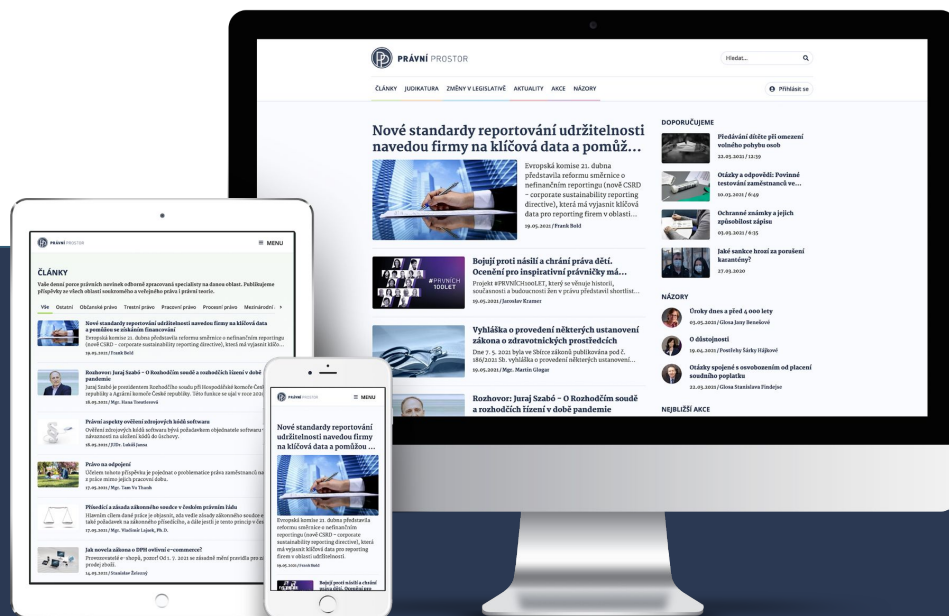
PRÁVNÍ PROSTOR

Hledat...

ČLÁNKY JUDIKATURA ZMĚNY V LEGISLATIVĚ AKTUALITY AKCE NÁZORY

Přihlásit se

Nové standardy reportování udržitelnosti navedou firmy na klíčová data a pomůž...

Evropská komise 21. dubna představila reformu směrnice o nefinančním reportingu (nově CSRD – corporate sustainability reporting directive), která má vyjasnit klíčová data pro reporting firem v oblasti...

19.05.2021 | Frank Bold

Bojují proti násilí a chrání práva dětí. Ocenění pro inspirativní právničky má...

Projekt #PRVNÍCH100LET, který se věnuje historii, současnosti a budoucnosti žen v právu představil shortlist...

19.05.2021 | Jaroslav Kramer

Vyhláška o provedení některých ustanovení zákona o zdravotnických prostředcích

Dne 7. 5. 2021 byla ve Sbírce zákonů publikována pod č. 186/2021 Sb. vyhláška o provedení některých ustanovení...

19.05.2021 | Mgr. Martin Glogar

Rozhovor: Juraj Szabó – O Rozhodčím soudě a rozhodčích řízení v době pandemie

DOPORUČUJEME

Předávání dítěte při omezení volného pohybu osob

22.05.2021 | 12:59

Otázky a odpovědi: Povinné testování zaměstnanců ve...

10.03.2021 | 6:49

Ochranné známky a jejich způsobilost zápisu

03.03.2021 | 4:35

Jaké sankce hrozí za porušení karantény?

27.03.2020

NÁZORY

Úroky dnes a před 4 000 lety

03.05.2021 | Glosa Jany Benešové

O důstojnosti

19.04.2021 | Postřehy Šárky Hájkové

Otázky spojené s osvobozením od placení soudního poplatku

22.03.2021 | Glosa Stanislava Findejse

NEJBLIŽŠÍ AKCE

PRÁVNÍ PROSTOR

MENU

ČLÁNKY

Vaše denní porce právních novinek odborně zpracovaná specialisty na danou oblast. Publikujeme příspěvky ze všech oblastí soukromého a veřejného práva i právní teorie.

Vše Ostatní Občanské právo Trestní právo Pracovní právo Procesní právo Mezinárodní

Nové standardy reportování udržitelnosti navedou firmy na klíčová data a pomůžou se získáním financování

Evropská komise 21. dubna představila reformu směrnice o nefinančním reportingu (nově CSRD – corporate sustainability reporting directive), která má vyjasnit klíčo...

19.05.2021 | Frank Bold

Rozhovor: Juraj Szabó – O Rozhodčím soudě a rozhodčích řízení v době pandemie

Juraj Szabó je prezidentem Rozhodčího soudu při Hospodářské komoře České republiky a Agrární komoře České republiky. Tuto funkci se ujal v roce 20...

18.05.2021 | Mgr. Hana Tomášková

Právní aspekty ověření zdrojových kódů software

Ověření zdrojových kódů software bývá požadavkem objednatele software náročnosti na účelnost kódů do úschovy.

18.05.2021 | JUDr. Lukáš Jansa

Právo na odpojení

Účelem tohoto příspěvku je pojednat o problematice práva zaměstnanců na a práce mimo jejich pracovní dobu.

17.05.2021 | Mgr. Tam Vu Thanh

Přísedící a zásada zákonného soudce v českém právním řádu

Hlavním cílem dané práce je objasnit, zda vedle zásady zákonného soudce ... také požadavek na zákonného přísedícího, a dále jestli je tento princip v če...

17.05.2021 | Mgr. Vladimír Lajcak, Ph.D.

Jak novela zákona o DPH ovlivní e-commerce?

Prosazovatelé e-shopů, pozor! Od 1. 7. 2021 se zásadně mění pravidla pro ... prodej zboží.

14.05.2021 | Stanislav Šetecký

PRÁVNÍ PROSTOR

MENU

Nové standardy reportování udržitelnosti navedou firmy na klíčová data a pomůžou se ...

Evropská komise 21. dubna představila reformu směrnice o nefinančním reportingu (nově CSRD – corporate sustainability reporting directive), která má vyjasnit klíčová data pro reporting firem v oblasti udržitelnosti.

19.05.2021 | Frank Bold

Bojují proti násilí a chrání práva dětí. Ocenění pro

#PRVNÍCH 100LET